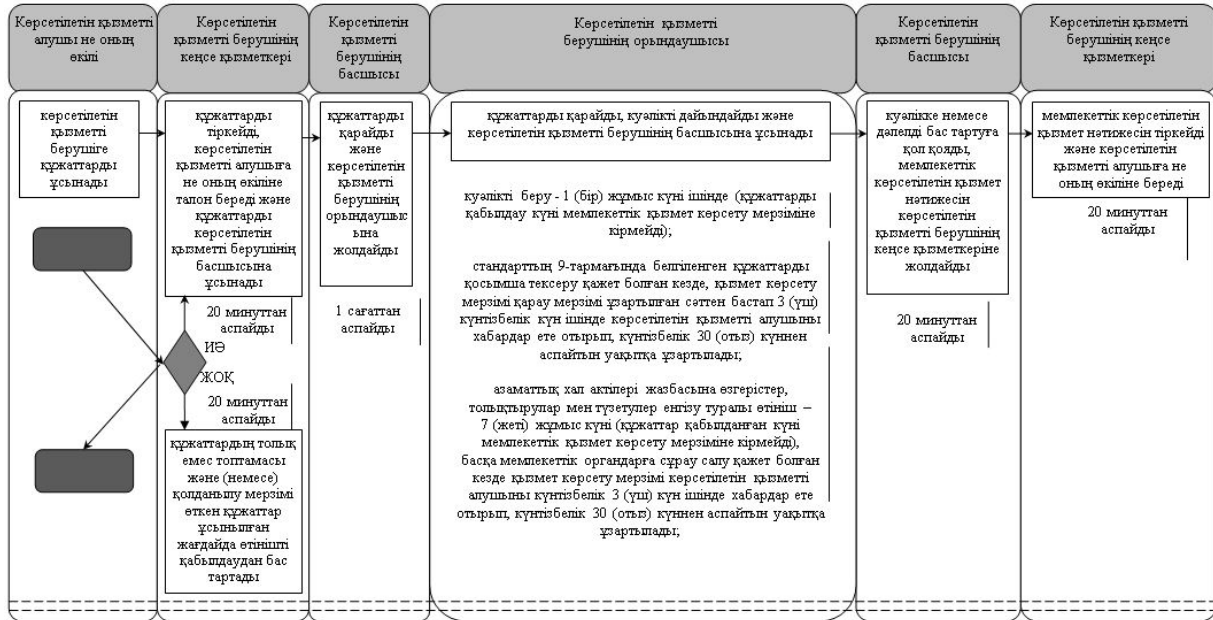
Көрсетілетін қызметті алушы не оның өкілі

Көрсетілетін қызметті берушінің кеңсе қызметкері

Көрсетілетін қызметті берушінің басшысы

Көрсетілетін қызметті берушінің орындаушысы

Көрсетілетін қызметті берушінің басшысы

Көрсетілетін қызметті берушінің кеңсе қызметкері

көрсетілетін қызметті берушіге құжаттарды ұсынады

құжаттарды тіркейді, көрсетілетін қызметті алушыға не оның өкіліне талон береді және құжаттарды көрсетілетін қызметті берушінің басшысына ұсынады

20 минуттан аспайды

ИӘ

ЖОҚ

20 минуттан аспайды

құжаттардың толық емес топтамасы және (немесе) қолданылу мерзімі өткен құжаттар ұсынылған жағдайда өтінішті қабылдаудан бас тартады

құжаттарды қарайды және көрсетілетін қызметті берушінің орындаушысына жолдайды

1 сағаттан аспайды

құжаттарды қарайды, куәлікті дайындайды және көрсетілетін қызметті берушінің басшысына ұсынады

куәлікті беру - 1 (бір) жұмыс күні ішінде (құжаттарды қабылдау күні мемлекеттік қызмет көрсету мерзіміне кірмейді);

стандарттың 9-тармағында белгіленген құжаттарды қосымша тексеру қажет болған кезде, қызмет көрсету мерзімі қарау мерзімі ұзартылған сәттен бастап 3 (үш) күнтізбелік күн ішінде көрсетілетін қызметті алушыны хабардар ете отырып, күнтізбелік 30 (отыз) күннен аспайтын уақытқа ұзартылады;

азаматтық хал актілері жазбасына өзгерістер, толықтырулар мен түзетулер енгізу туралы өтініш – 7 (жеті) жұмыс күні (құжаттар қабылданған күні мемлекеттік қызмет көрсету мерзіміне кірмейді), басқа мемлекеттік органдарға сұрау салу қажет болған кезде қызмет көрсету мерзімі көрсетілетін қызметті алушыны күнтізбелік 3 (үш) күн ішінде хабардар ете отырып, күнтізбелік 30 (отыз) күннен аспайтын уақытқа ұзартылады;

куәлікке немесе дәлелді бас тартуға қол қояды, мемлекеттік көрсетілетін қызмет нәтижесін көрсетілетін қызметті берушінің кеңсе қызметкеріне жолдайды

20 минуттан аспайды

мемлекеттік көрсетілетін қызмет нәтижесін тіркейді және көрсетілетін қызметті алушыға не оның өкіліне береді

20 минуттан аспайды